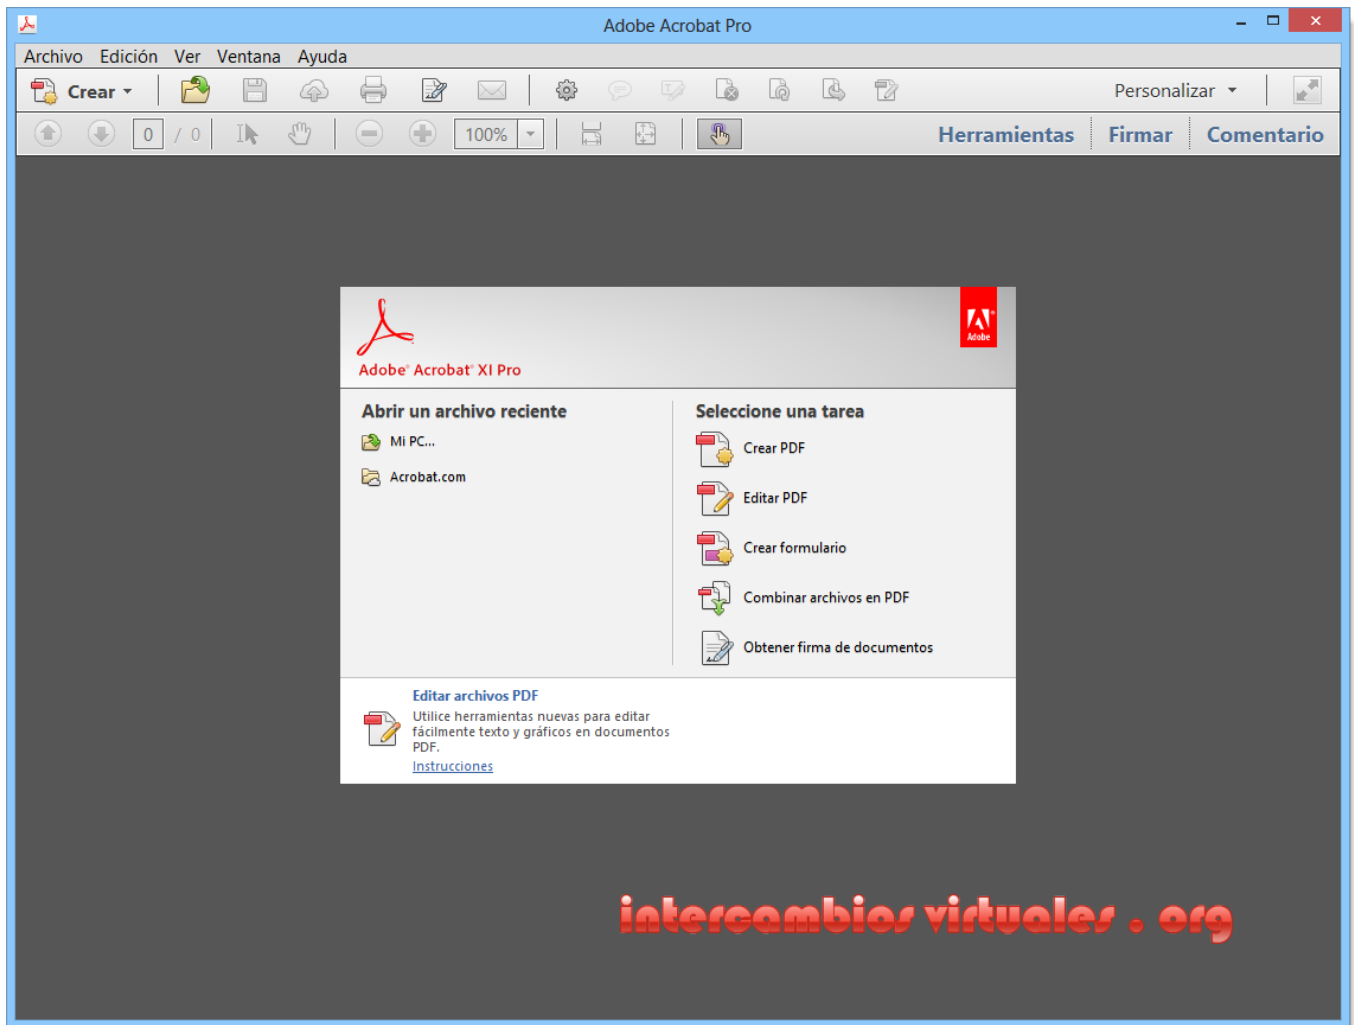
Adobe Acrobat Pro

Archivo Edición Ver Ventana Ayuda

Crear

Personalizar

0 / 0 100%

Herramientas Firmar Comentario

Adobe® Acrobat® XI Pro

Adobe

Abrir un archivo reciente

Mi PC...

Acrobat.com

Seleccione una tarea

Crear PDF

Editar PDF

Crear formulario

Combinar archivos en PDF

Obtener firma de documentos

Editar archivos PDF

Utilice herramientas nuevas para editar fácilmente texto y gráficos en documentos PDF.

Instrucciones

intercambios virtuales . org